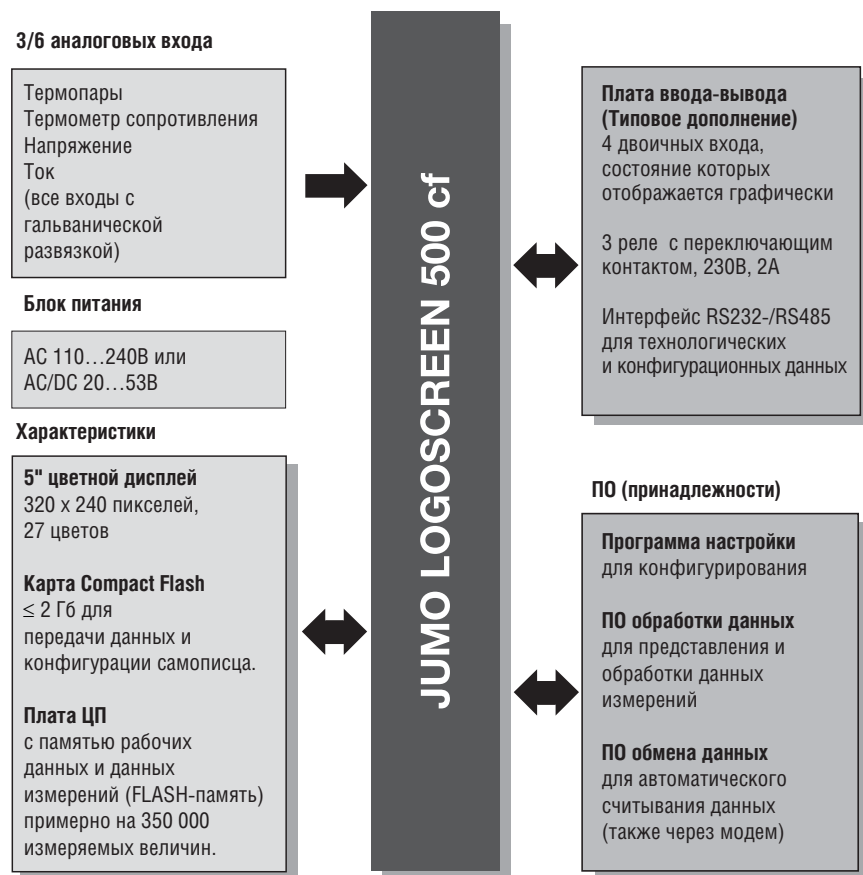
3/6 аналоговых входа

Термопары
Термометр сопротивления
Напряжение
Ток
(все входы с гальванической развязкой)

Блок питания

AC 110…240В или
AC/DC 20…53В

Характеристики

**5" цветной дисплей**
320 x 240 пикселей,
27 цветов

**Карта Compact Flash**
$\leq$ 2 Гб для передачи данных и конфигурации самописца.

**Плата ЦП**
с памятью рабочих данных и данных измерений (FLASH-память) примерно на 350 000 измеряемых величин.

JUMO LOGOSCREEN 500 cf

**Плата ввода-вывода (Типовое дополнение)**
4 двоичных входа, состояние которых отображается графически

3 реле с переключающим контактом, 230В, 2А

Интерфейс RS232-/RS485 для технологических и конфигурационных данных

ПО (принадлежности)

**Программа настройки**
для конфигурирования

**ПО обработки данных**
для представления и обработки данных измерений

**ПО обмена данных**
для автоматического считывания данных (также через модем)